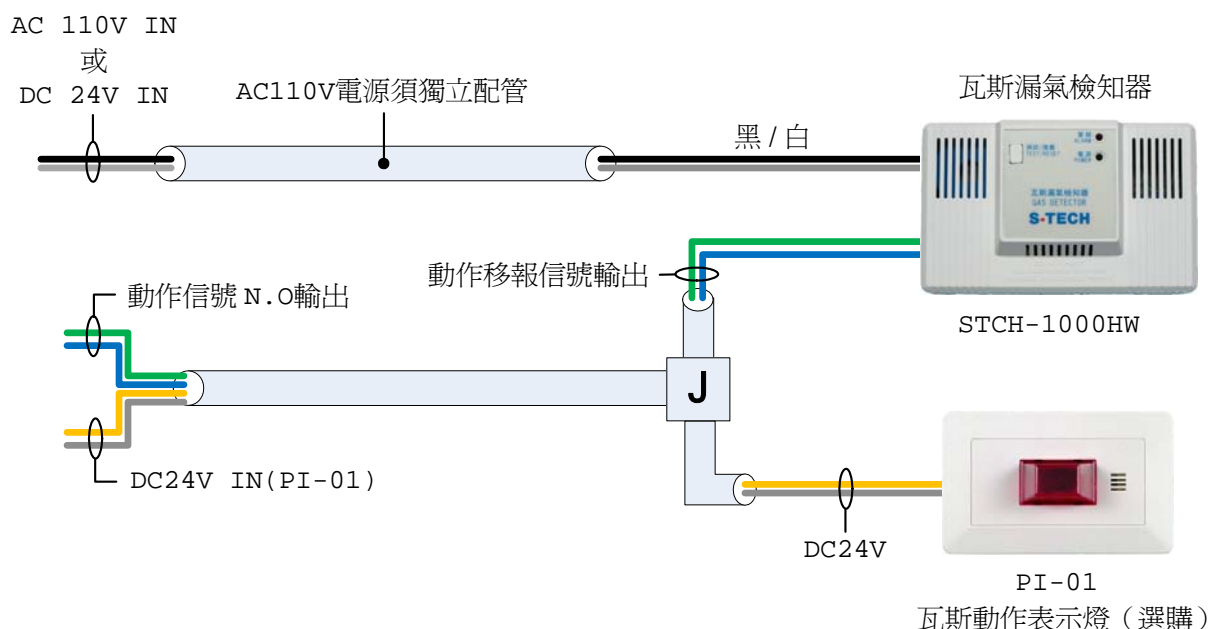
AC 110V IN
或
DC 24V IN

AC110V電源須獨立配管

黑 / 白

瓦斯漏氣檢知器

測試/復歸
TEST/RESET
警報
ALARM
電源
POWER
瓦斯漏氣檢知器
GAS DETECTOR
S-TECH

STCH-1000HW

動作移報信號輸出

動作信號 N.O輸出

J

DC24V IN(PI-01)

DC24V

PI-01
瓦斯動作表示燈（選購）